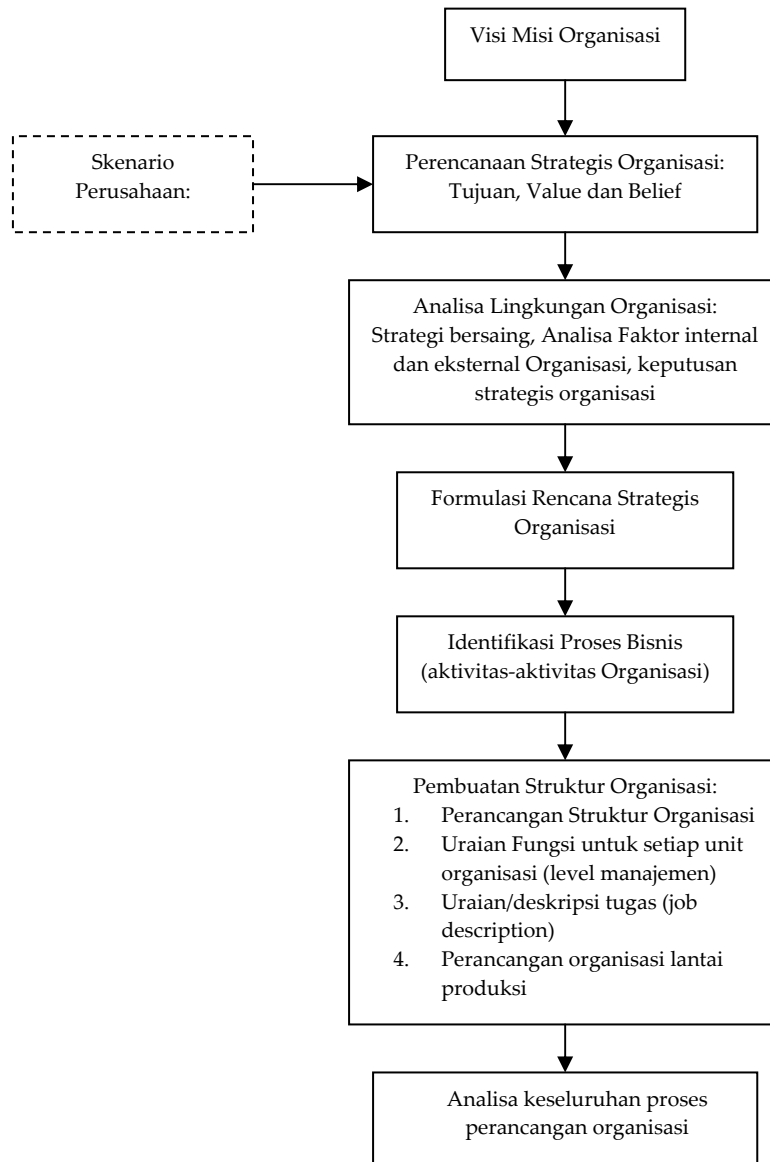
Visi Misi Organisasi

Skenario Perusahaan:

Perencanaan Strategis Organisasi: Tujuan, Value dan Belief

Analisa Lingkungan Organisasi: Strategi bersaing, Analisa Faktor internal dan eksternal Organisasi, keputusan strategis organisasi

Formulasi Rencana Strategis Organisasi

Identifikasi Proses Bisnis (aktivitas-aktivitas Organisasi)

Pembuatan Struktur Organisasi:
1. Perancangan Struktur Organisasi
2. Uraian Fungsi untuk setiap unit organisasi (level manajemen)
3. Uraian/deskripsi tugas (job description)
4. Perancangan organisasi lantai produksi

Analisa keseluruhan proses perancangan organisasi